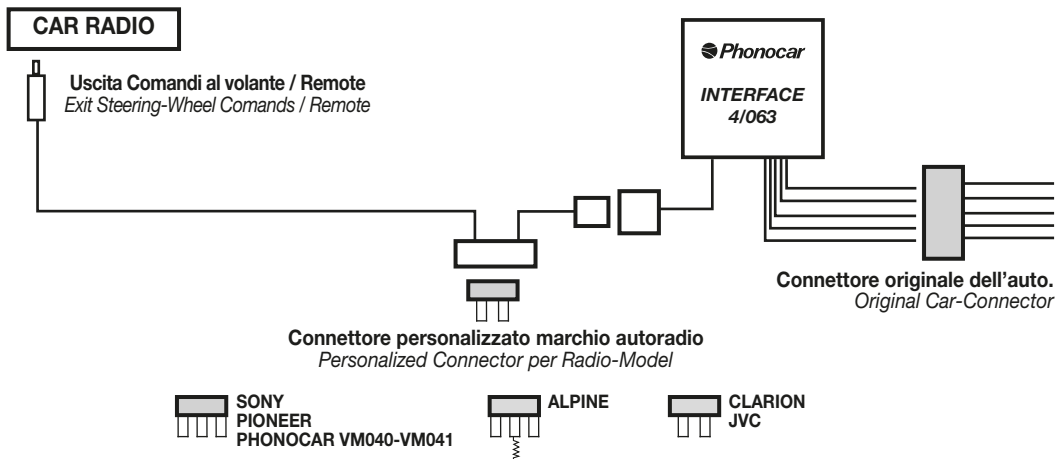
CAR RADIO

Uscita Comandi al volante / Remote
Exit Steering-Wheel Comands / Remote

Phonocar

INTERFACE 4/063

Connettore originale dell'auto.
Original Car-Connector

Connettore personalizzato marchio autoradio
Personalized Connector per Radio-Model

SONY
PIONEER
PHONOCAR VM040-VM041

ALPINE

CLARION
JVC